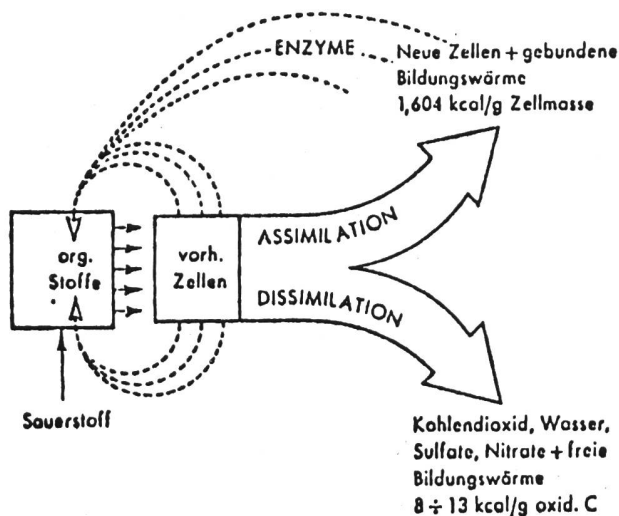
ENZYME

Neue Zellen + gebundene Bildungswärme 1,604 kcal/g Zellmasse

org. Stoffe

vorh. Zellen

ASSIMILATION

DISSIMILATION

Sauerstoff

Kohlendioxid, Wasser, Sulfate, Nitrate + freie Bildungswärme $8 \div 13$ kcal/g oxid. C